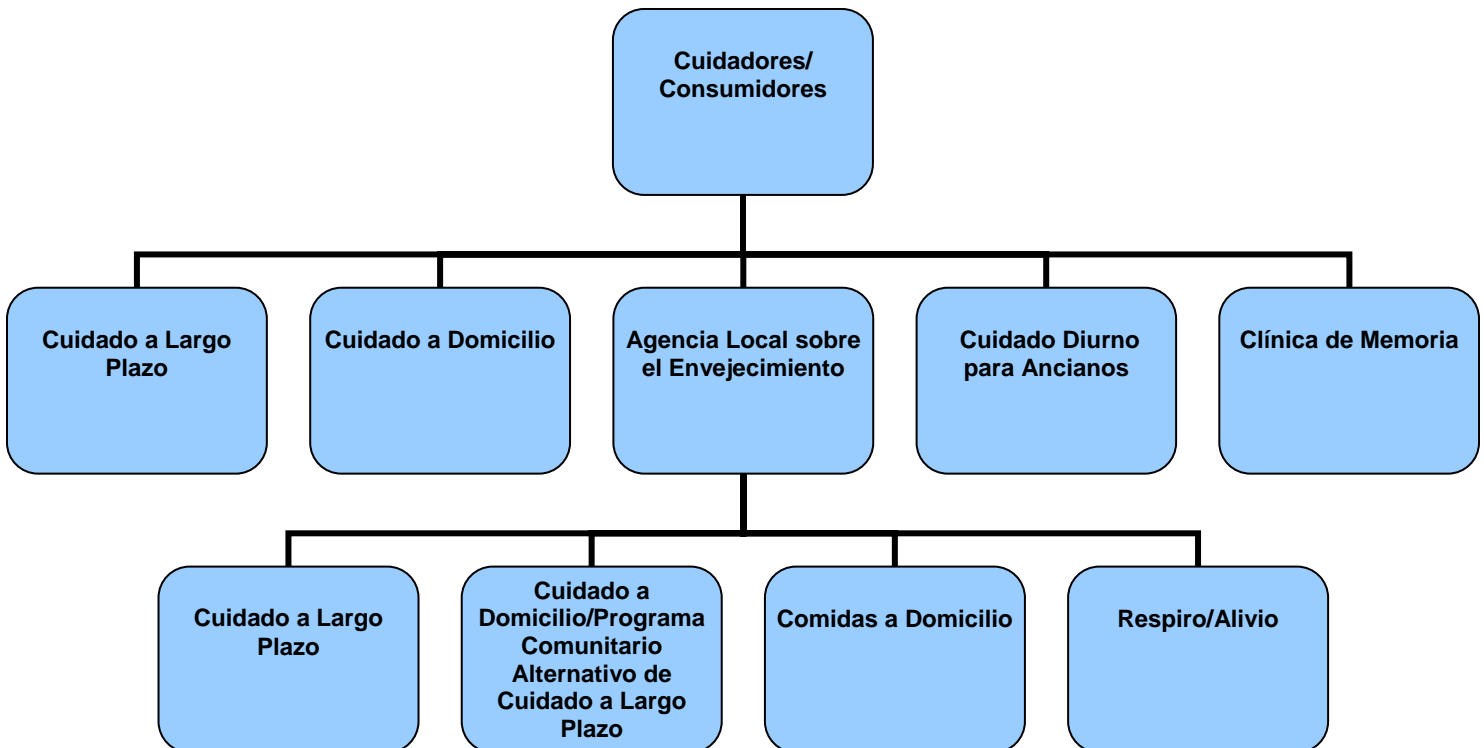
Cuidadores/ Consumidores

Cuidado a Largo Plazo

Cuidado a Domicilio

Agencia Local sobre el Envejecimiento

Cuidado Diurno para Ancianos

Clínica de Memoria

Cuidado a Largo Plazo

Cuidado a Domicilio/Programa Comunitario Alternativo de Cuidado a Largo Plazo

Comidas a Domicilio

Respiro/Alivio